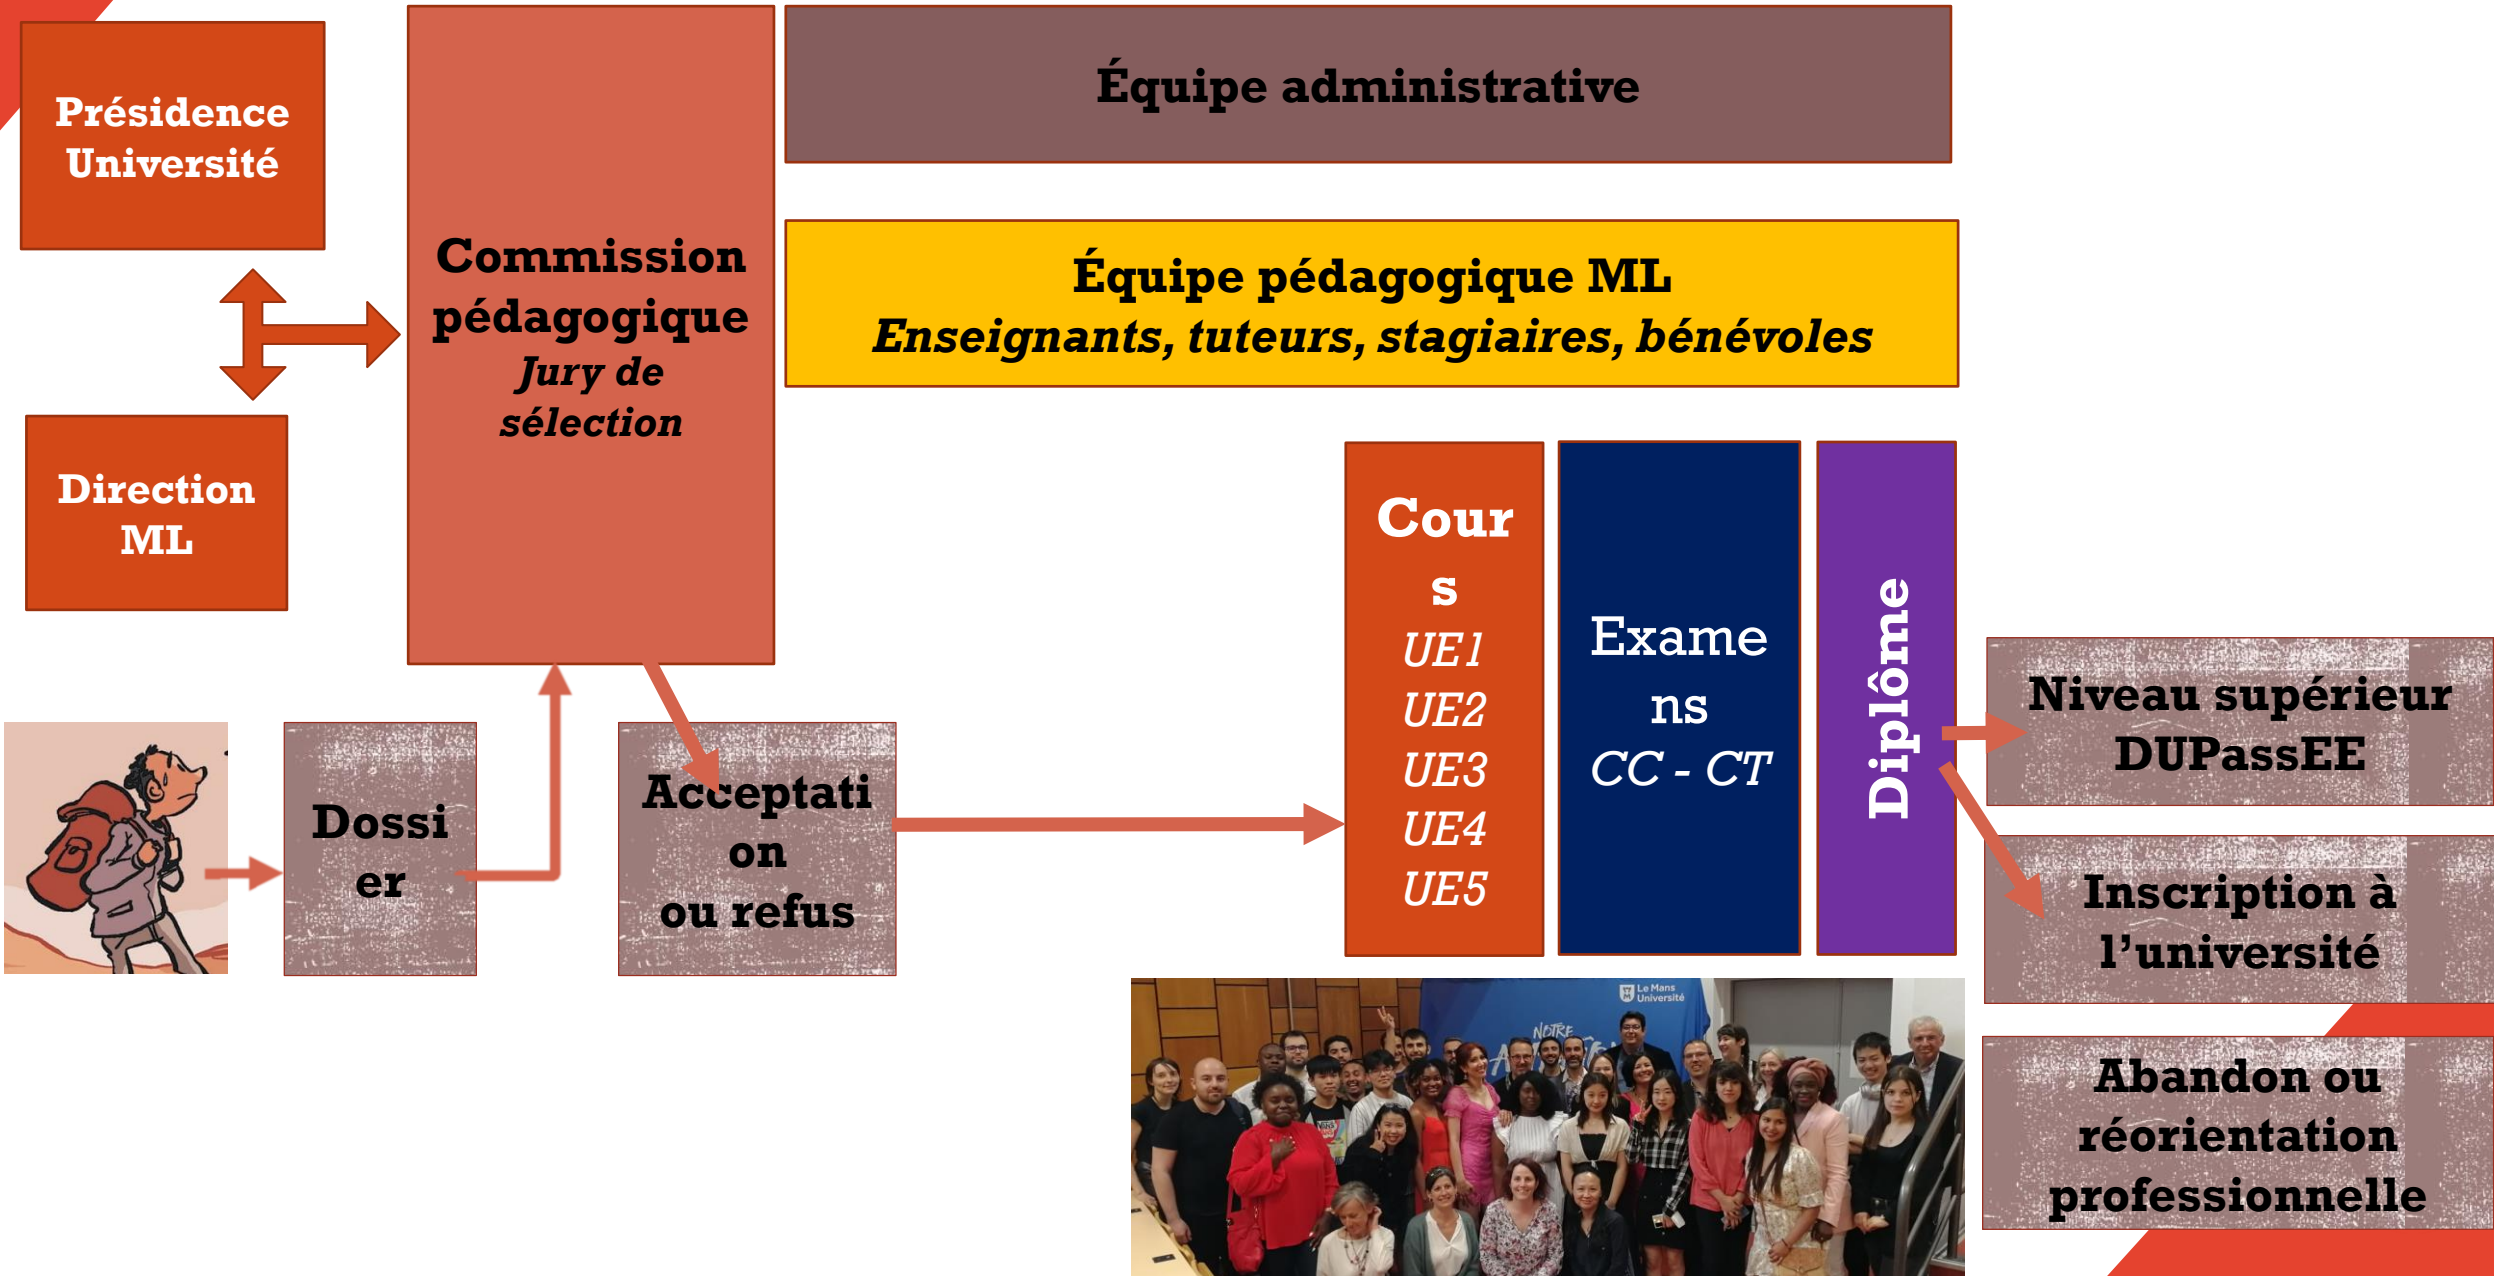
Présidence Université

Direction ML

Commission pédagogique
*Jury de sélection*

Équipe administrative

Équipe pédagogique ML
*Enseignants, tuteurs, stagiaires, bénévoles*

Dossier

Acceptation ou refus

Cours
*UE1*
*UE2*
*UE3*
*UE4*
*UE5*

Examens
*CC - CT*

Diplôme

Niveau supérieur DUPassEE

Inscription à l'université

Abandon ou réorientation professionnelle

Le Mans Université
NOTRE